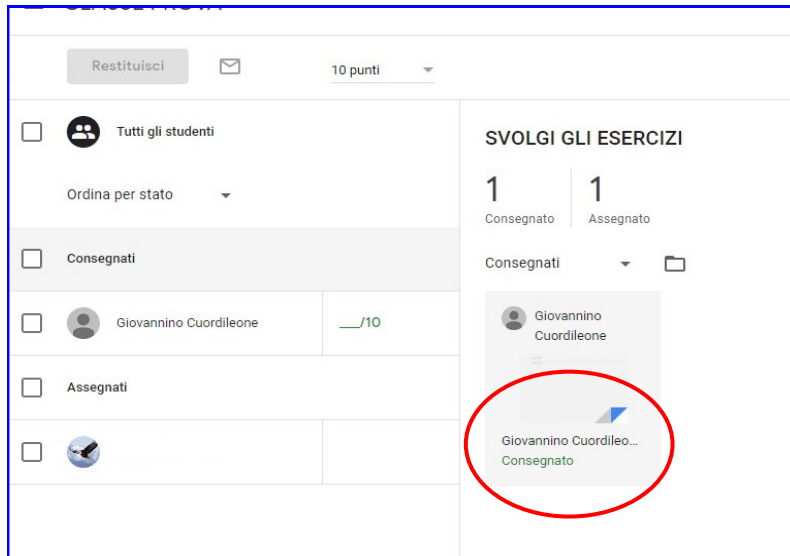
CLASSE PROVA

Restituisci

10 punti

Tutti gli studenti

Ordina per stato

Consegnati

Giovannino Cuordileone

___/10

Assegnati

SVOLGI GLI ESERCIZI

1
Consegnato

1
Assegnato

Consegnati

Giovannino Cuordileone

Giovannino Cuordileo...
Consegnato